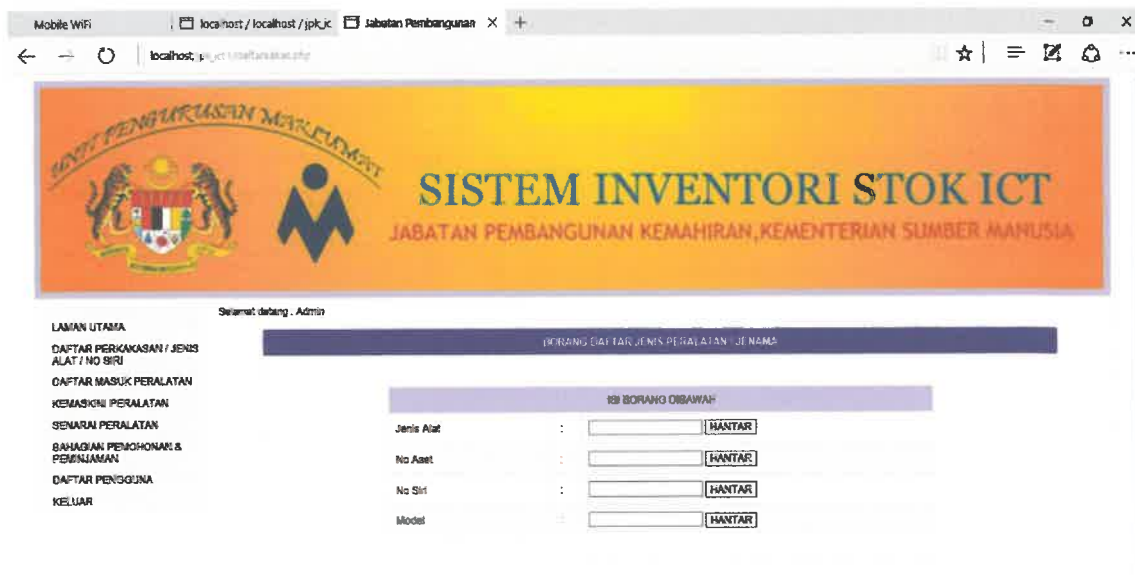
Mobile WiFi | localhost / localhost / jpk_jc | Jabatan Pembangunan ×  +

localhost/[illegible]

UNIT PENGURUSAN MAKLUMAT

SISTEM INVENTORI STOK ICT

JABATAN PEMBANGUNAN KEMAHIRAN, KEMENTERIAN SUMBER MANUSIA

Selamat datang , Admin

LAMAN UTAMA
DAFTAR PERKAKASAN / JENIS ALAT / NO SIRI
DAFTAR MASUK PERALATAN
KEMASKINI PERALATAN
SENARAI PERALATAN
BAHAGIAN PEMOHONAN & PEMINJAMAN
DAFTAR PENGGUNA
KELUAR

BORANG DAFTAR JENIS PERALATAN / JENAMA

ISI BORANG DIBAWAH

Jenis Alat : HANTAR
No Aset : HANTAR
No Siri : HANTAR
Model : HANTAR